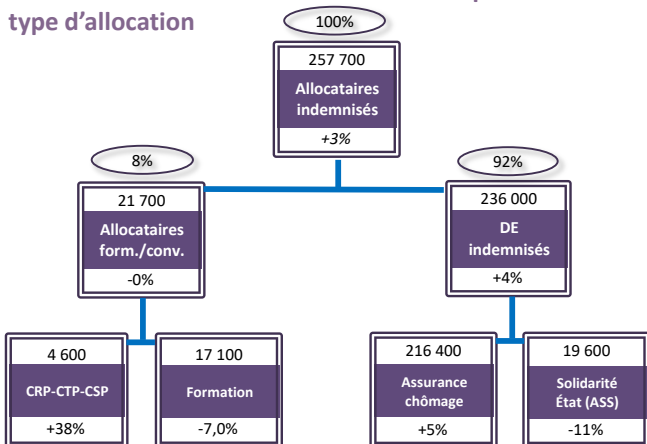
type d'allocation

100%
257 700
Allocataires indemnisés
+3%

8%
21 700
Allocataires form./conv.
-0%

92%
236 000
DE indemnisés
+4%

4 600
CRP-CTP-CSP
+38%

17 100
Formation
-7,0%

216 400
Assurance chômage
+5%

19 600
Solidarité État (ASS)
-11%